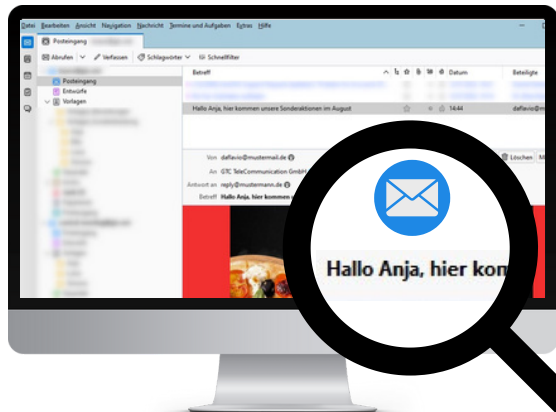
Datei Bearbeiten Ansicht Navigation Nachricht Termine und Aufgaben Extras Hilfe

Posteingang

Abrufen | Verfassen | Schlagwörter | Schnellfilter

Posteingang
Entwürfe
Vorlagen

Betreff | Datum | Beteiligte

Hallo Anja, hier kommen unsere Sonderaktionen im August | 14:44 | daflavio@mustermail.de

Von daflavio@mustermail.de
An GTC TeleCommunication GmbH
Antwort an reply@mustermann.de
Betreff Hallo Anja, hier kommen

Löschen

Hallo Anja, hier kom